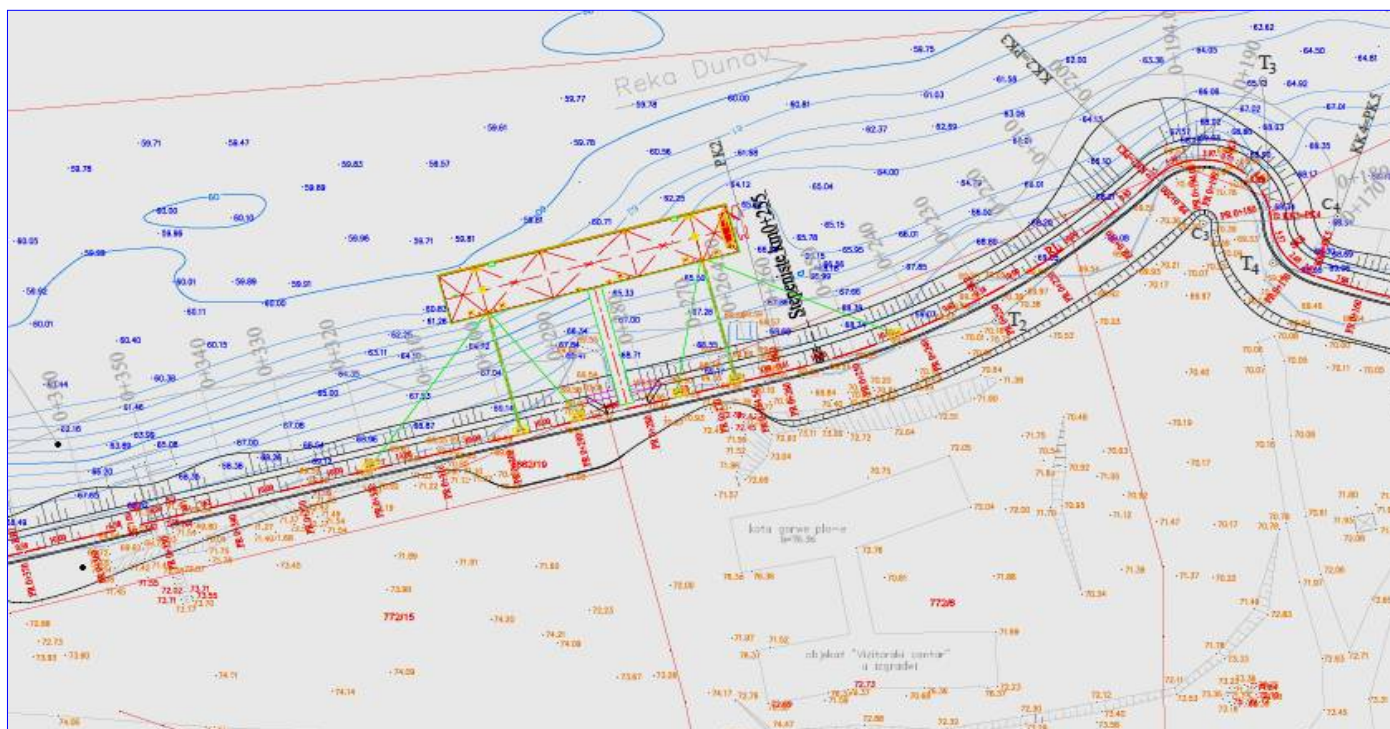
Reka Dunav

Stepenište km0+252

KK2-PK2

KK4-PK5

T3

T2

T4

C4

C3

0+310

0+320

0+330

0+340

0+350

0+190

0+180

0+170

0+200

0+210

0+220

0+230

0+240

0+250

0+260

0+270

0+280

0+290

0+300

772/15

772/8

772/19

kota gornje ploče

objekat "Vizitorski centar" u izgradnji

59.75

59.77

59.78

60.00

60.81

61.03

61.58

62.00

63.36

64.05

63.62

64.50

64.81

59.71

59.47

59.61

59.78

60.56

61.58

62.37

62.59

63.06

64.33

59.76

59.83

58.57

59.69

62.25

64.12

65.04

64.00

64.79

66.01

60.50

60.10

58.99

59.96

59.71

59.81

60.71

65.15

65.95

66.01

67.85

60.03

59.99

60.01

59.89

59.91

60.00

60.82

61.26

65.33

65.50

67.66

60.11

60.15

62.25

63.11

64.16

64.12

67.00

66.71

67.28

60.40

60.38

61.46

64.35

65.00

67.53

67.04

65.14

63.44

62.16

63.99

65.06

67.00

67.06

66.87

65.30

66.38

68.36

67.65

71.59

71.52

71.86

72.69

71.57

72.71

72.72

72.04

70.75

71.75

70.54

70.92

71.55

70.63

71.99

70.17

71.12

71.47

70.17

70.78

72.04

72.00

71.70

72.93

71.39

71.37

70.33

70.34

71.86

70.81

72.76

76.36

71.89

71.91

71.83

73.45

73.99

74.20

74.21

74.09

72.23

72.09

72.73

73.93

73.90

74.71

74.09

74.14

73.67

73.29

71.97

71.52

74.17

72.76

72.73

73.40

72.12

72.11

71.78

71.98

72.83

73.45

70.19

70.40

70.07

70.06

70.11

70.09

70.05

70.17

69.97

70.21

70.17

70.52

70.64

71.35

71.60

72.02

72.11

72.17

71.71

73.55

73.70